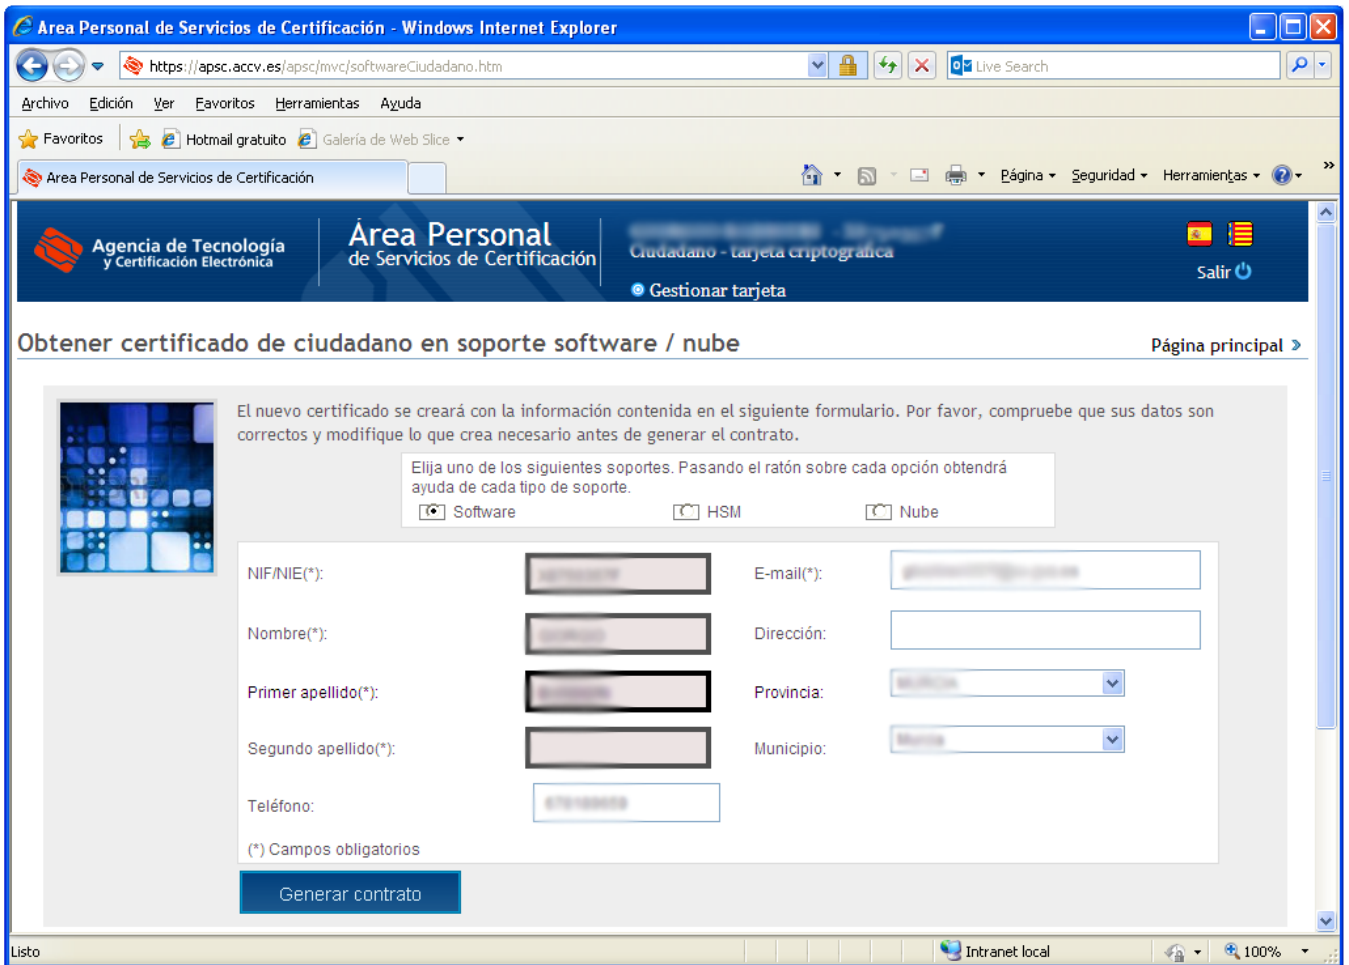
Area Personal de Servicios de Certificación - Windows Internet Explorer

https://apsc.accv.es/apsc/mvc/softwareCiudadano.htm

Live Search

Archivo Edición Ver Favoritos Herramientas Ayuda

Favoritos Hotmail gratuito Galería de Web Slice

Area Personal de Servicios de Certificación

Página Seguridad Herramientas

Agencia de Tecnología y Certificación Electrónica

Área Personal de Servicios de Certificación

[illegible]
Ciudadano - tarjeta criptográfica

Gestionar tarjeta

Salir

Obtener certificado de ciudadano en soporte software / nube

Página principal

El nuevo certificado se creará con la información contenida en el siguiente formulario. Por favor, compruebe que sus datos son correctos y modifique lo que crea necesario antes de generar el contrato.

Elija uno de los siguientes soportes. Pasando el ratón sobre cada opción obtendrá ayuda de cada tipo de soporte.

Software HSM Nube

NIF/NIE(*): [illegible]

E-mail(*): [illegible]

Nombre(*): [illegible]

Dirección:

Primer apellido(*): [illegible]

Provincia: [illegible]

Segundo apellido(*):

Municipio: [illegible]

Teléfono: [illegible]

(*) Campos obligatorios

Generar contrato

Listo

Intranet local

100%